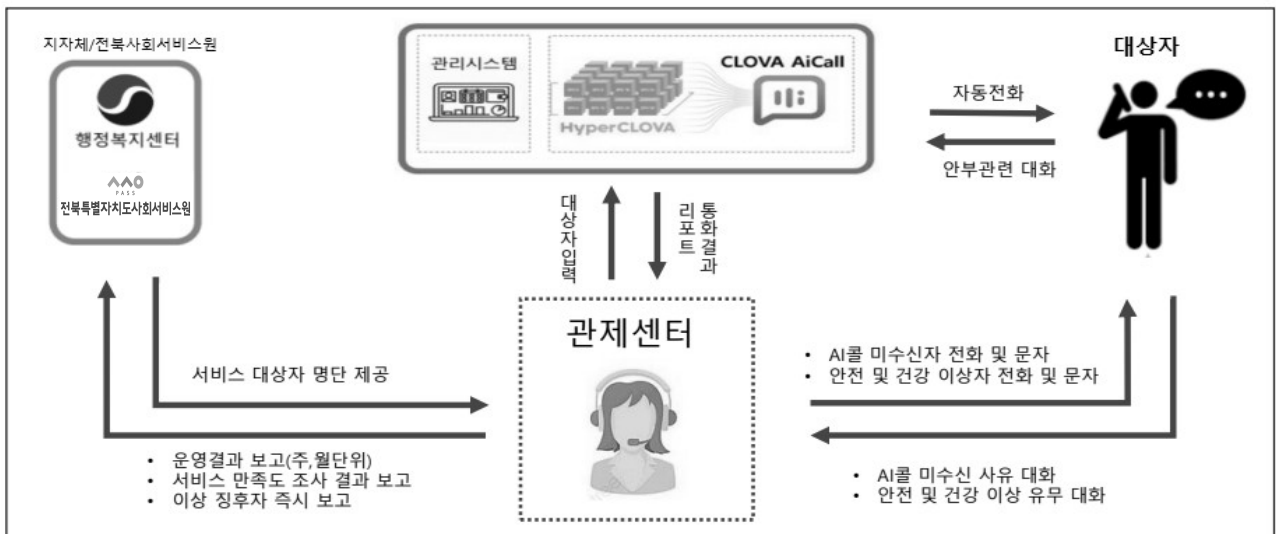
지자체/전북사회서비스원

행정복지센터

PASS
전북특별자치도사회서비스원

관리시스템

HyperCLOVA

CLOVA AiCall

대상자

자동전화

안부관련 대화

대상자입력

통화결과 리포트

관제센터

서비스 대상자 명단 제공

• 운영결과 보고(주,월단위)
• 서비스 만족도 조사 결과 보고
• 이상 징후자 즉시 보고

• AI콜 미수신자 전화 및 문자
• 안전 및 건강 이상자 전화 및 문자

• AI콜 미수신 사유 대화
• 안전 및 건강 이상 유무 대화